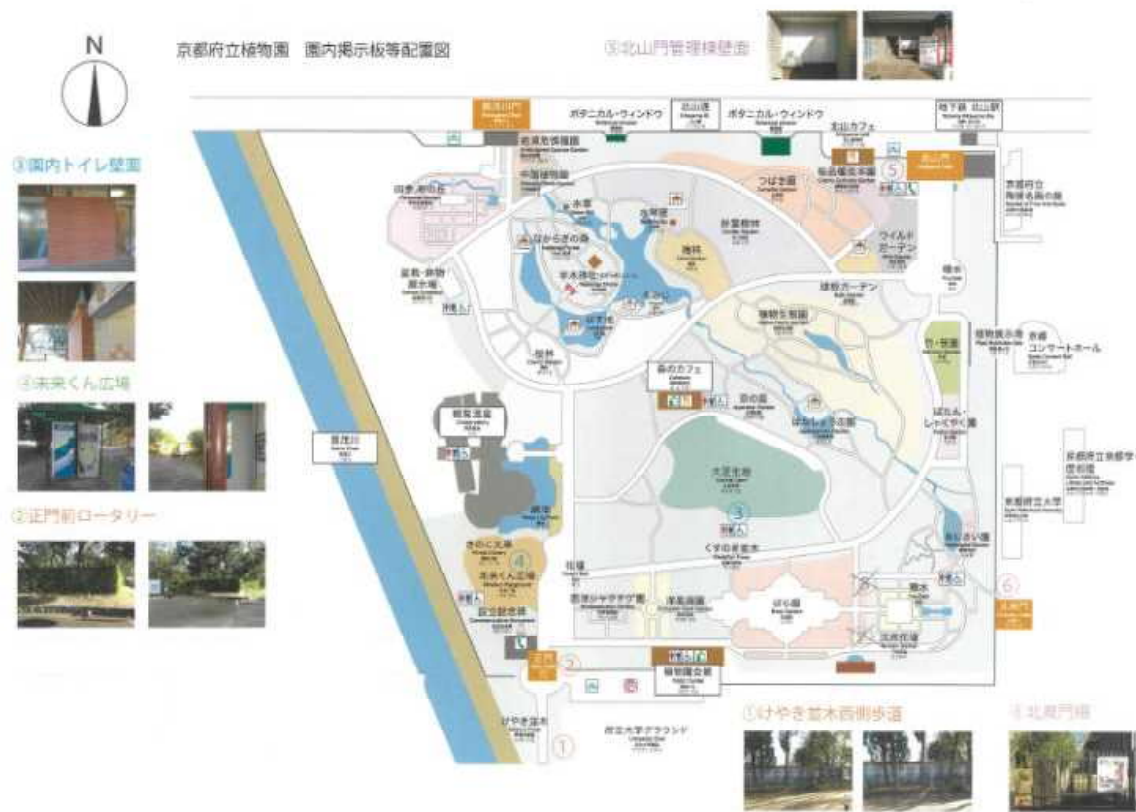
N

京都府立植物園　園内掲示板等配置図

⑤北山門管理棟壁面

③園内トイレ壁面

④未来くん広場

②正門前ロータリー

①けやき並木西側歩道

⑥北西門横

北大路門
ボタニカル・ウィンドウ
北山通
ボタニカル・ウィンドウ
地下鉄 北山駅
北山カフェ
北山門
植物園会館
四季彩の丘
中国植物園
水車
なからぎの森
半木神社
北門
針葉樹林
梅林
つばき園
桜品種見本園
ワイルドガーデン
京都府立陶板名画の庭
盆栽・鉢物展示場
球根ガーデン
植物生態園
桜林
森のカフェ
竹・笹園
植物展示場
京都コンサートホール
観覧温室
賀茂川
宿根草・有用植物園
ぼたん・しゃくやく園
大芝生地
京都府立京都学・歴彩館
京都府立大学
あじさい園
きのこ文庫
未来くん広場
記念植樹
くすのき並木
洋風庭園
ばら園
沈床花壇
噴水
正門
植物園会館
けやき並木
府立大学グラウンド
①
②
③
④
⑤
⑥